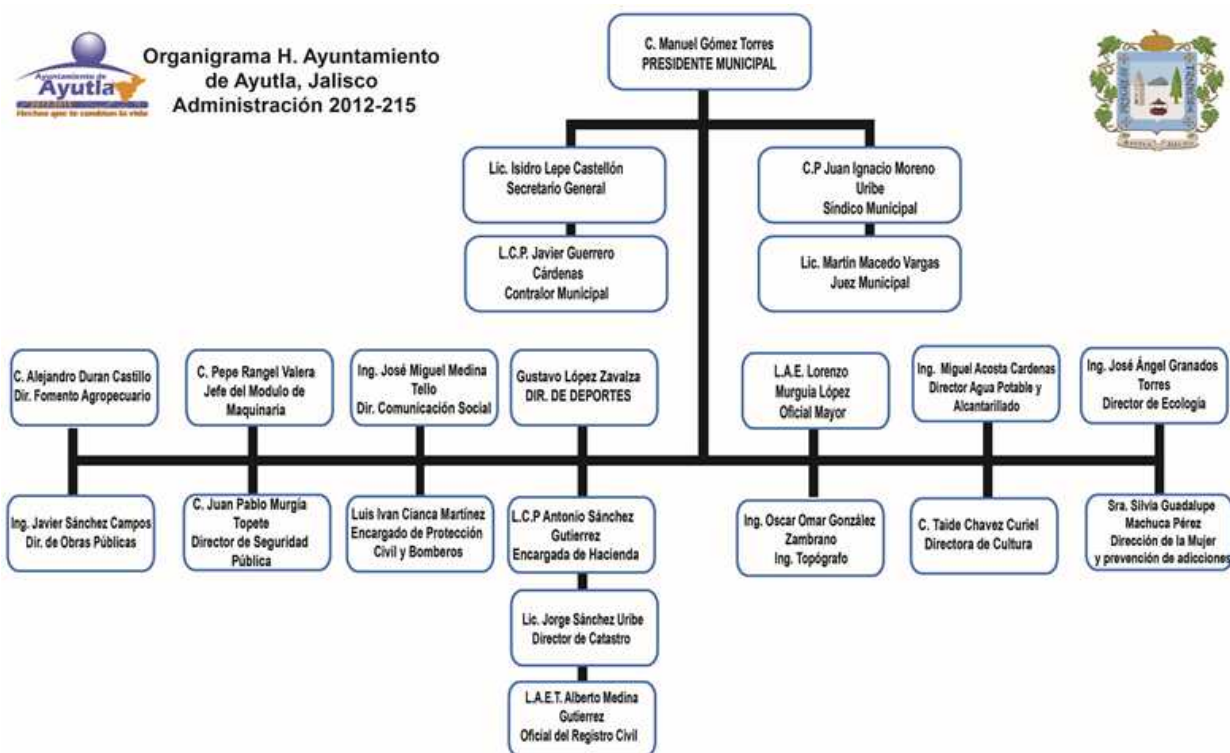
Ayuntamiento de Ayutla
2012-2015
Hechos que te cambian la vida

Organigrama H. Ayuntamiento de Ayutla, Jalisco
Administración 2012-215

C. Manuel Gómez Torres
PRESIDENTE MUNICIPAL

Lic. Isidro Lepe Castellón
Secretario General

C.P Juan Ignacio Moreno Uribe
Síndico Municipal

L.C.P. Javier Guerrero Cárdenas
Contralor Municipal

Lic. Martin Macedo Vargas
Juez Municipal

C. Alejandro Duran Castillo
Dir. Fomento Agropecuario

C. Pepe Rangel Valera
Jefe del Modulo de Maquinaria

Ing. José Miguel Medina Tello
Dir. Comunicación Social

Gustavo López Zavalza
DIR. DE DEPORTES

L.A.E. Lorenzo Murguia López
Oficial Mayor

Ing. Miguel Acosta Cardenas
Director Agua Potable y Alcantarillado

Ing. José Ángel Granados Torres
Director de Ecología

Ing. Javier Sánchez Campos
Dir. de Obras Públicas

C. Juan Pablo Murgía Topete
Director de Seguridad Pública

Luis Ivan Cianca Martínez
Encargado de Protección Civil y Bomberos

L.C.P Antonio Sánchez Gutierrez
Encargada de Hacienda

Ing. Oscar Omar González Zambrano
Ing. Topógrafo

C. Taide Chavez Curiel
Directora de Cultura

Sra. Silvia Guadalupe Machuca Pérez
Dirección de la Mujer y prevención de adicciones

Lic. Jorge Sánchez Uribe
Director de Catastro

L.A.E.T. Alberto Medina Gutierrez
Oficial del Registro Civil